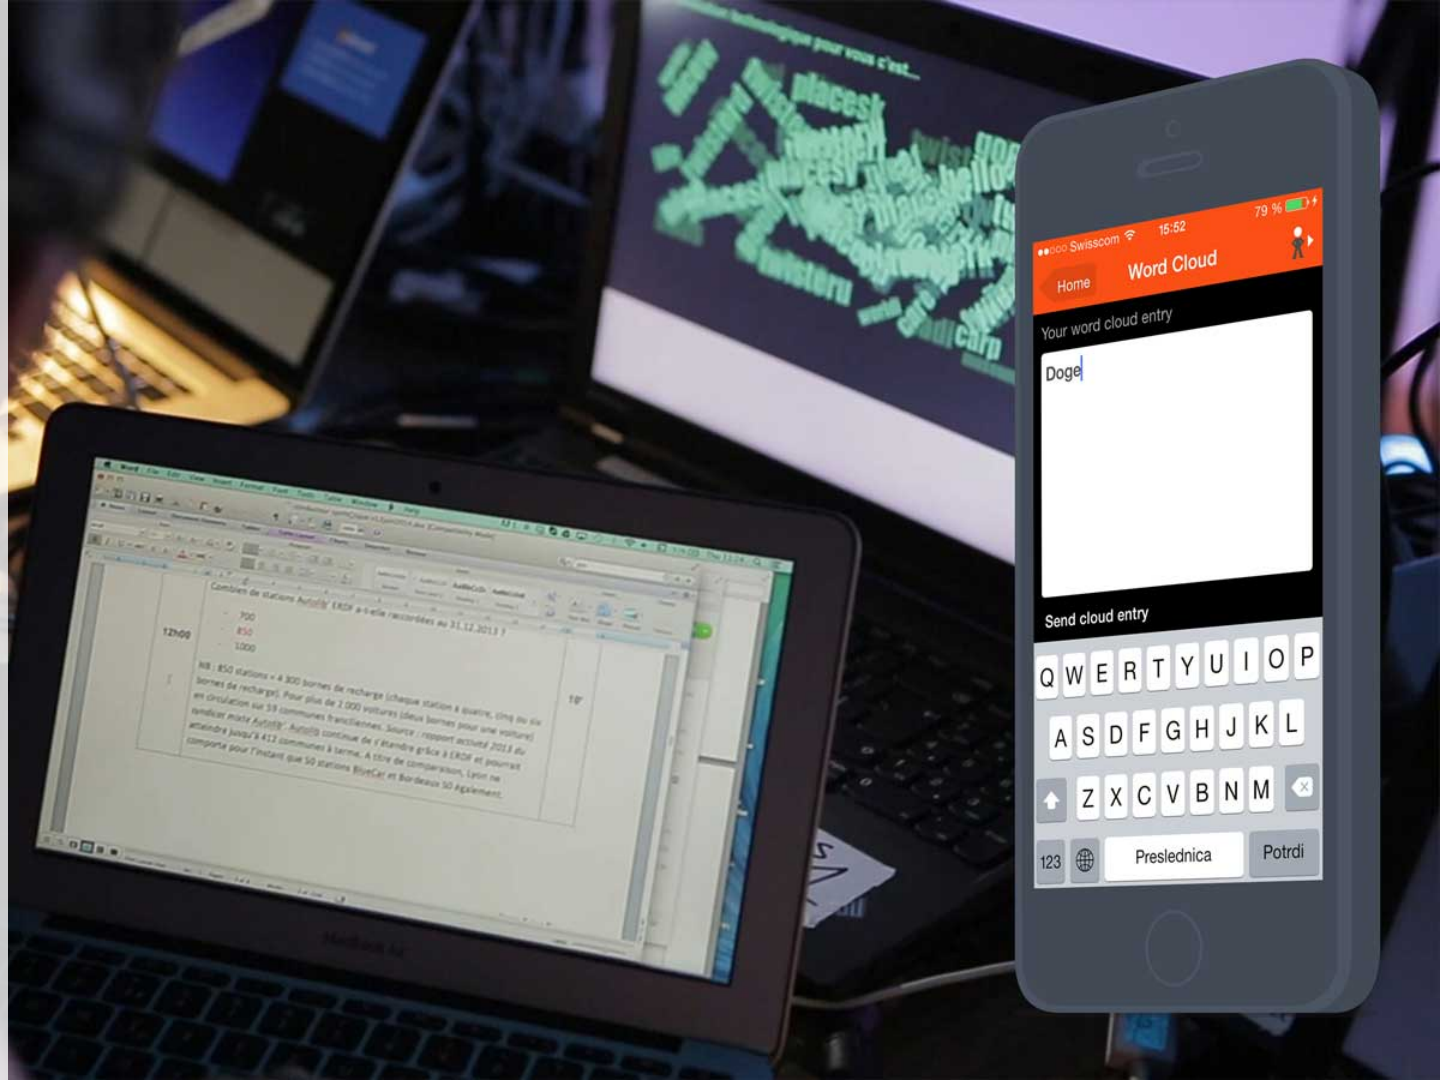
●●○○○ Swisscom 15:52 79 %

Home Word Cloud

Your word cloud entry

Doge

Send cloud entry

Q W E R T Y U I O P
A S D F G H J K L
Z X C V B N M
123 Preslednica Potrdi

Combien de stations Autolib' ERDF a-t-elle raccordées au 31.12.2013 ?

12h00

- 700
- 850
- 1000

NB : 850 stations = 4 300 bornes de recharge (chaque station à quatre, cinq ou six bornes de recharge). Pour plus de 2 000 voitures (deux bornes pour une voiture) en circulation sur 59 communes franciliennes. Source : rapport activité 2013 du syndicat mixte Autolib'. Autolib continue de s'étendre grâce à ERDF et pourrait atteindre jusqu'à 412 communes à terme. A titre de comparaison, Lyon ne comporte pour l'instant que 50 stations BlueCar et Bordeaux 50 également.

10'

MacBook Air